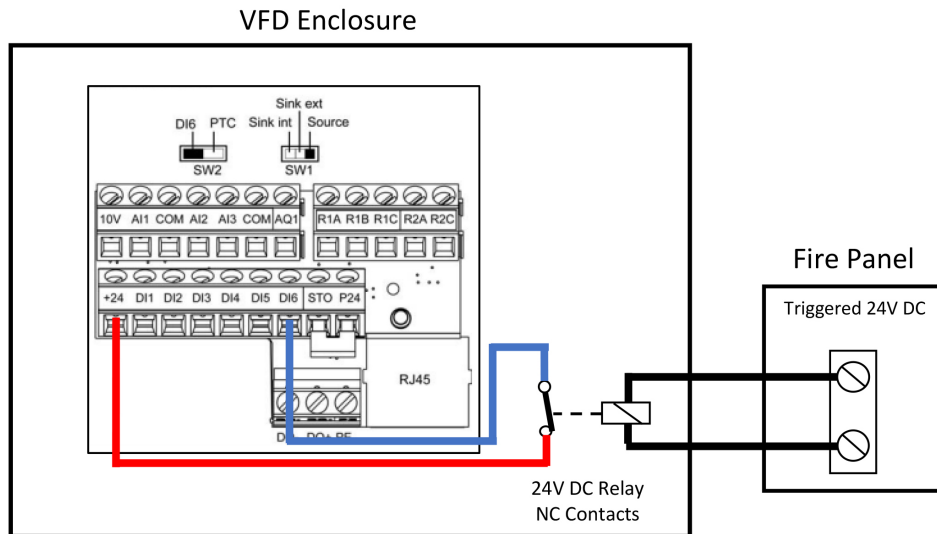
VFD Enclosure

DI6 PTC
SW2

Sink ext
Sink int Source
SW1

10V AI1 COM AI2 AI3 COM AQ1

R1A R1B R1C R2A R2C

+24 DI1 DI2 DI3 DI4 DI5 DI6 STO P24

RJ45

D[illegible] DO+ PE

24V DC Relay
NC Contacts

Fire Panel

Triggered 24V DC